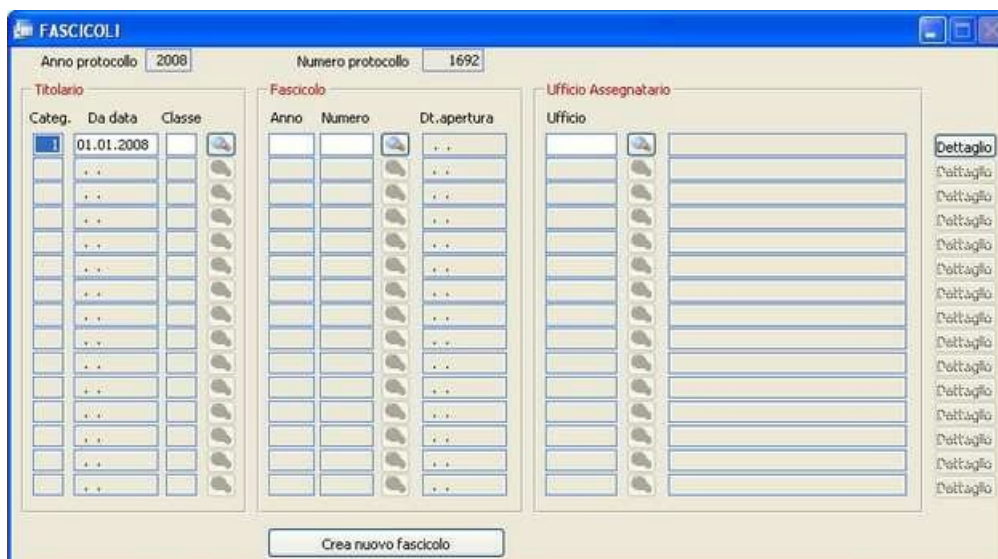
FASCICOLI

Anno protocollo 2008

Numero protocollo 1692

Titolario

| Categ. | Da data | Classe |
|---|---|---|
| 1 | 01.01.2008 | |
| | . . | |
| | . . | |
| | . . | |
| | . . | |
| | . . | |
| | . . | |
| | . . | |
| | . . | |
| | . . | |
| | . . | |
| | . . | |
| | . . | |
| | . . | |
| | . . | |

Fascicolo

| Anno | Numero | Dt.apertura |
|---|---|---|
| | | . . |
| | | . . |
| | | . . |
| | | . . |
| | | . . |
| | | . . |
| | | . . |
| | | . . |
| | | . . |
| | | . . |
| | | . . |
| | | . . |
| | | . . |
| | | . . |
| | | . . |

Ufficio Assegnatario

Ufficio

Dettaglio
Dettaglio
Dettaglio
Dettaglio
Dettaglio
Dettaglio
Dettaglio
Dettaglio
Dettaglio
Dettaglio
Dettaglio
Dettaglio
Dettaglio
Dettaglio
Dettaglio

Crea nuovo fascicolo